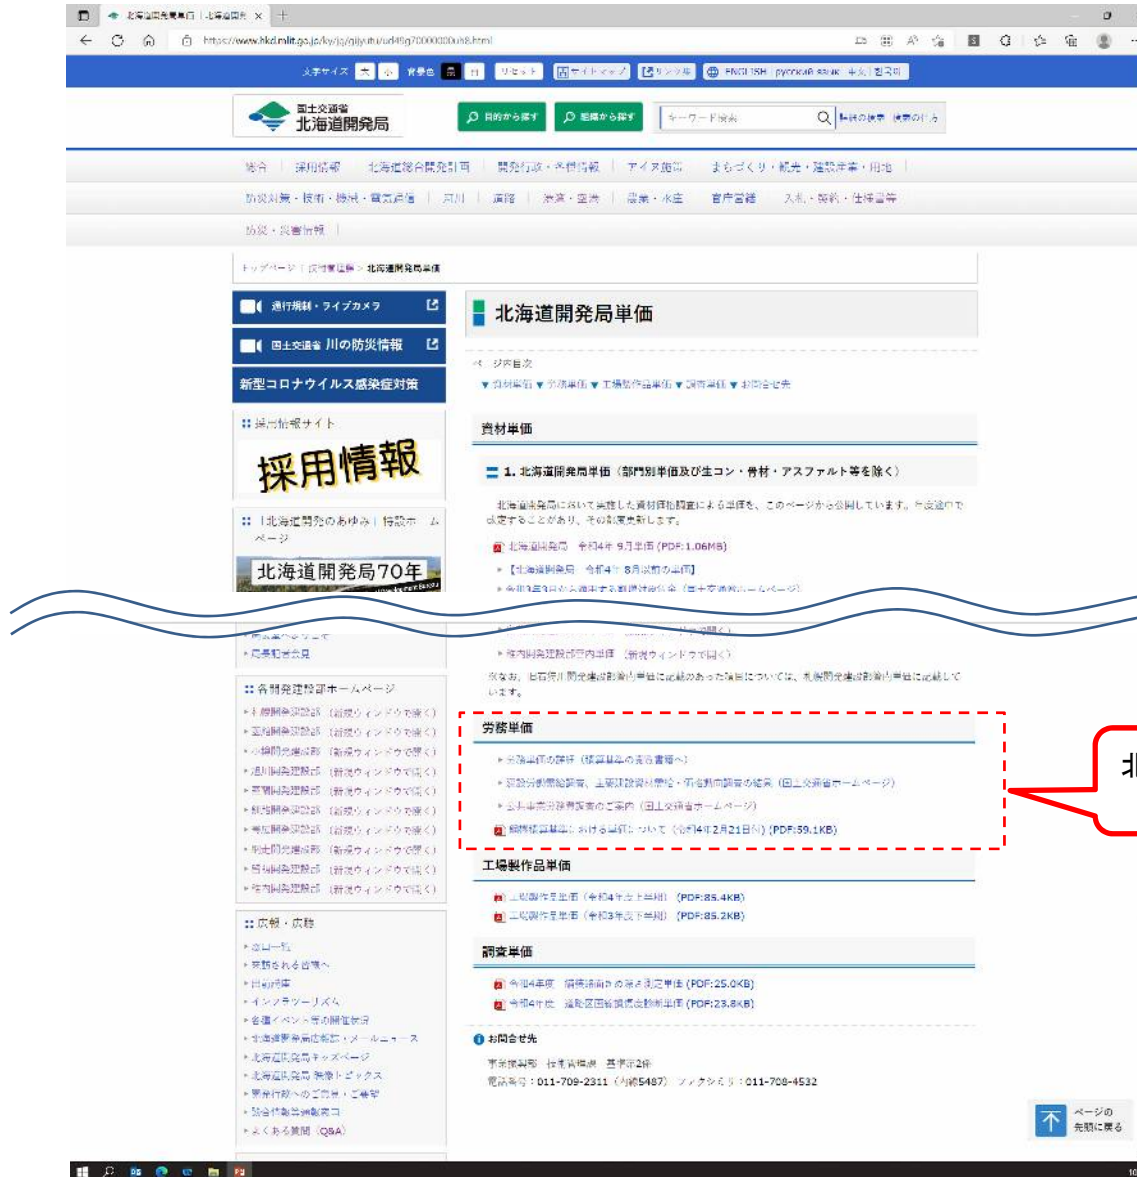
北海道開発局単価 | 北海道開発 ×

https://www.hkd.mlit.go.jp/ky/jg/gijyutu/ud49g70000000u58.html

文字サイズ 大 小 背景色 黒 白 リセット サイトマップ リンク集 ENGLISH русский язык 中文 한국어

国土交通省 北海道開発局

目的から探す 組織から探す キーワード検索

総合 | 採用情報 | 北海道総合開発計画 | 開発行政・各種情報 | アイヌ施策 | まちづくり・観光・建設産業・用地 |

防災対策・技術・機械・電気通信 | 河川 | 道路 | 港湾・空港 | 農業・水産 | 官庁営繕 | 入札・契約・仕様書等

防災・災害情報 |

トップページ > 広報情報 > 北海道開発局単価

道路規制・ライブカメラ

国土交通省 川の防災情報

新型コロナウイルス感染症対策

採用情報サイト

採用情報

「北海道開発のあゆみ」特設ホームページ

北海道開発局70年

北海道開発局単価

ページ内目次

▼資材単価 ▼労務単価 ▼工場製作品単価 ▼調査単価 ▼お問合せ先

資材単価

1. 北海道開発局単価（部門別単価及び生コン・骨材・アスファルト等を除く）

北海道開発局において実施した資材価格調査による単価を、このページから公開しています。年度途中で改定することがあり、その都度更新します。

北海道開発局 令和4年 9月単価 (PDF:1.06MB)

【北海道開発局 令和4年 8月以前の単価】

局長記者会見

各開発建設部ホームページ

札幌開発建設部（新規ウィンドウで開く）
函館開発建設部（新規ウィンドウで開く）
小樽開発建設部（新規ウィンドウで開く）
旭川開発建設部（新規ウィンドウで開く）
室蘭開発建設部（新規ウィンドウで開く）
釧路開発建設部（新規ウィンドウで開く）
帯広開発建設部（新規ウィンドウで開く）
網走開発建設部（新規ウィンドウで開く）
留萌開発建設部（新規ウィンドウで開く）
稚内開発建設部（新規ウィンドウで開く）

広報・広聴

稚内開発建設部管内単価（新規ウィンドウで開く）

※なお、旧石狩川開発建設部管内単価に記載のあった項目については、札幌開発建設部管内単価に記載しています。

労務単価

労務単価の解説（積算基準の適用書類へ）

設計業務委託等技術者単価・公共工事設計労務単価の結果（国土交通省ホームページ）

公共事業労務費調査のご案内（国土交通省ホームページ）

営繕積算基準における単価について（令和4年2月21日付）(PDF:59.1KB)

工場製作品単価

工場製作品単価（令和4年度上半期）(PDF:85.4KB)

工場製作品単価（令和3年度下半期）(PDF:85.2KB)

調査単価

令和4年度 積算資料の補正調査単価 (PDF:25.0KB)

令和4年度 道路区画線損傷調査単価 (PDF:23.8KB)

お問合せ先

事業振興部 技術管理課 技術第2係
電話番号：011-709-2311（内線5487） ファクシミリ：011-708-4532

ページの先頭に戻る

北